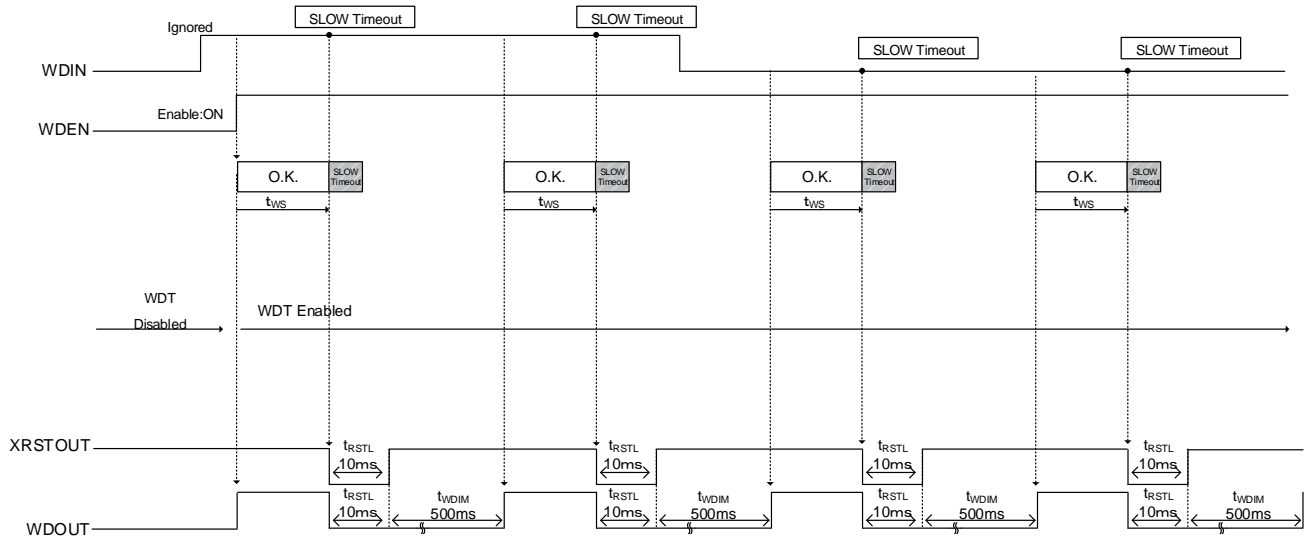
Ignored

SLOW Timeout

SLOW Timeout

SLOW Timeout

SLOW Timeout

WDIN

Enable:ON

WDEN

O.K.

SLOW Timeout

O.K.

SLOW Timeout

O.K.

SLOW Timeout

O.K.

SLOW Timeout

$t_{WS}$

$t_{WS}$

$t_{WS}$

$t_{WS}$

WDT Disabled

WDT Enabled

XRSTOUT

$t_{RSTL}$ 10ms

$t_{RSTL}$ 10ms

$t_{RSTL}$ 10ms

$t_{RSTL}$ 10ms

WDOUT

$t_{RSTL}$ 10ms

$t_{WDIM}$ 500ms

$t_{RSTL}$ 10ms

$t_{WDIM}$ 500ms

$t_{RSTL}$ 10ms

$t_{WDIM}$ 500ms

$t_{RSTL}$ 10ms

$t_{WDIM}$ 500ms